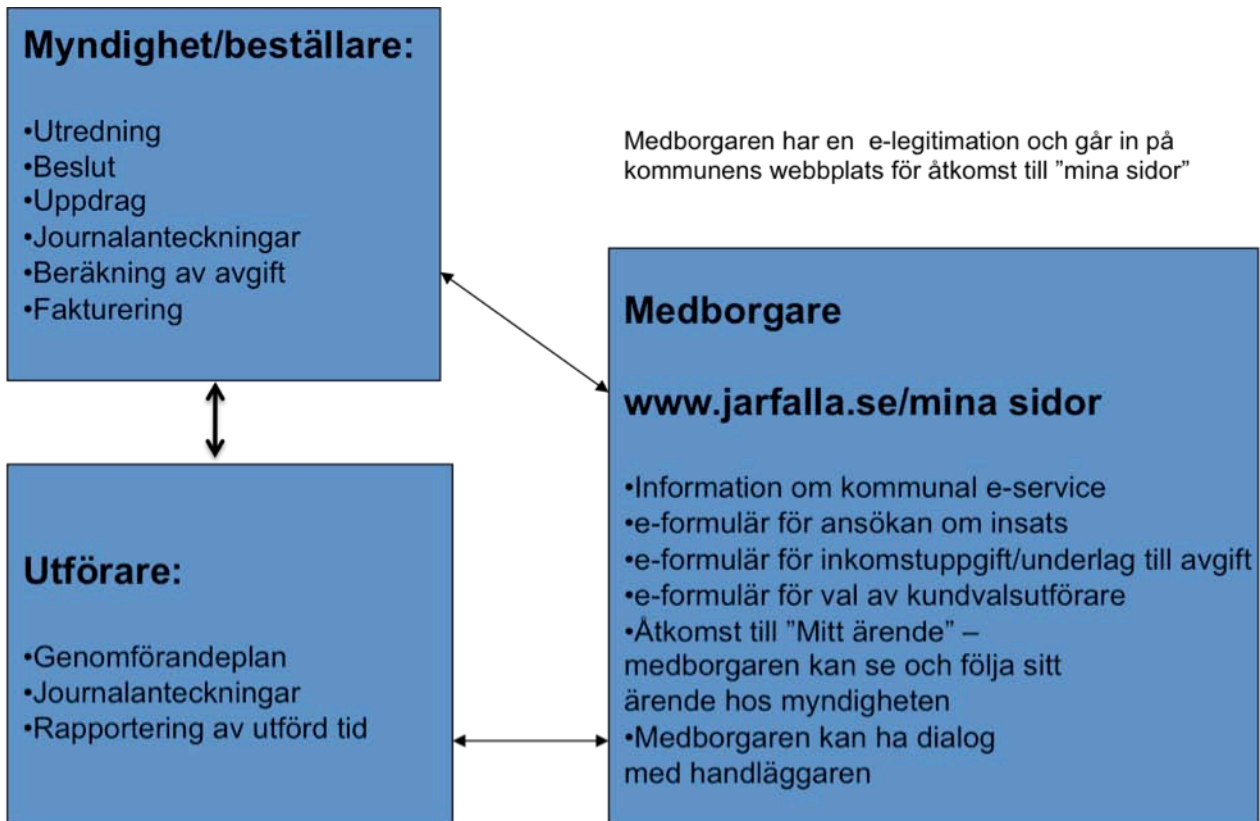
Myndighet/beställare:

•Utredning
•Beslut
•Uppdrag
•Journalanteckningar
•Beräkning av avgift
•Fakturering

Medborgaren har en e-legitimation och går in på kommunens webbplats för åtkomst till ”mina sidor”

Medborgare

www.jarfalla.se/mina sidor

•Information om kommunal e-service
•e-formulär för ansökan om insats
•e-formulär för inkomstuppgift/underlag till avgift
•e-formulär för val av kundvalsutförare
•Åtkomst till ”Mitt ärende” – medborgaren kan se och följa sitt ärende hos myndigheten
•Medborgaren kan ha dialog med handläggaren

Utförare:

•Genomförandeplan
•Journalanteckningar
•Rapportering av utförd tid